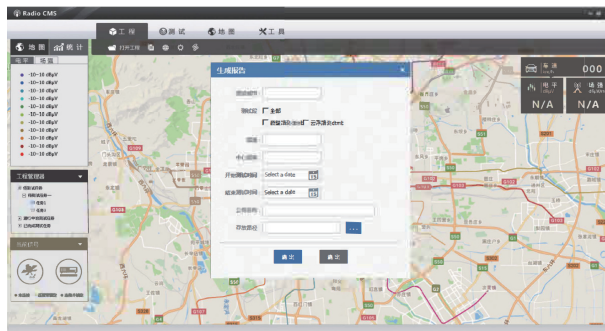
Radio CMS

工 程
测 试
地 图
工 具

地 图
统 计

电 平
场 强

-10~10 dBμV
-10~10 dBμV
-10~10 dBμV
-10~10 dBμV
-10~10 dBμV
-10~10 dBμV
-10~10 dBμV
-10~10 dBμV
-10~10 dBμV
-10~10 dBμV
-10~10 dBμV
-10~10 dBμV

打开工程

工程管理器

生成报告

全部

Select a date
Select a date

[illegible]

导 出
退 出

车 速
000
电 平
场 强
N/A
N/A